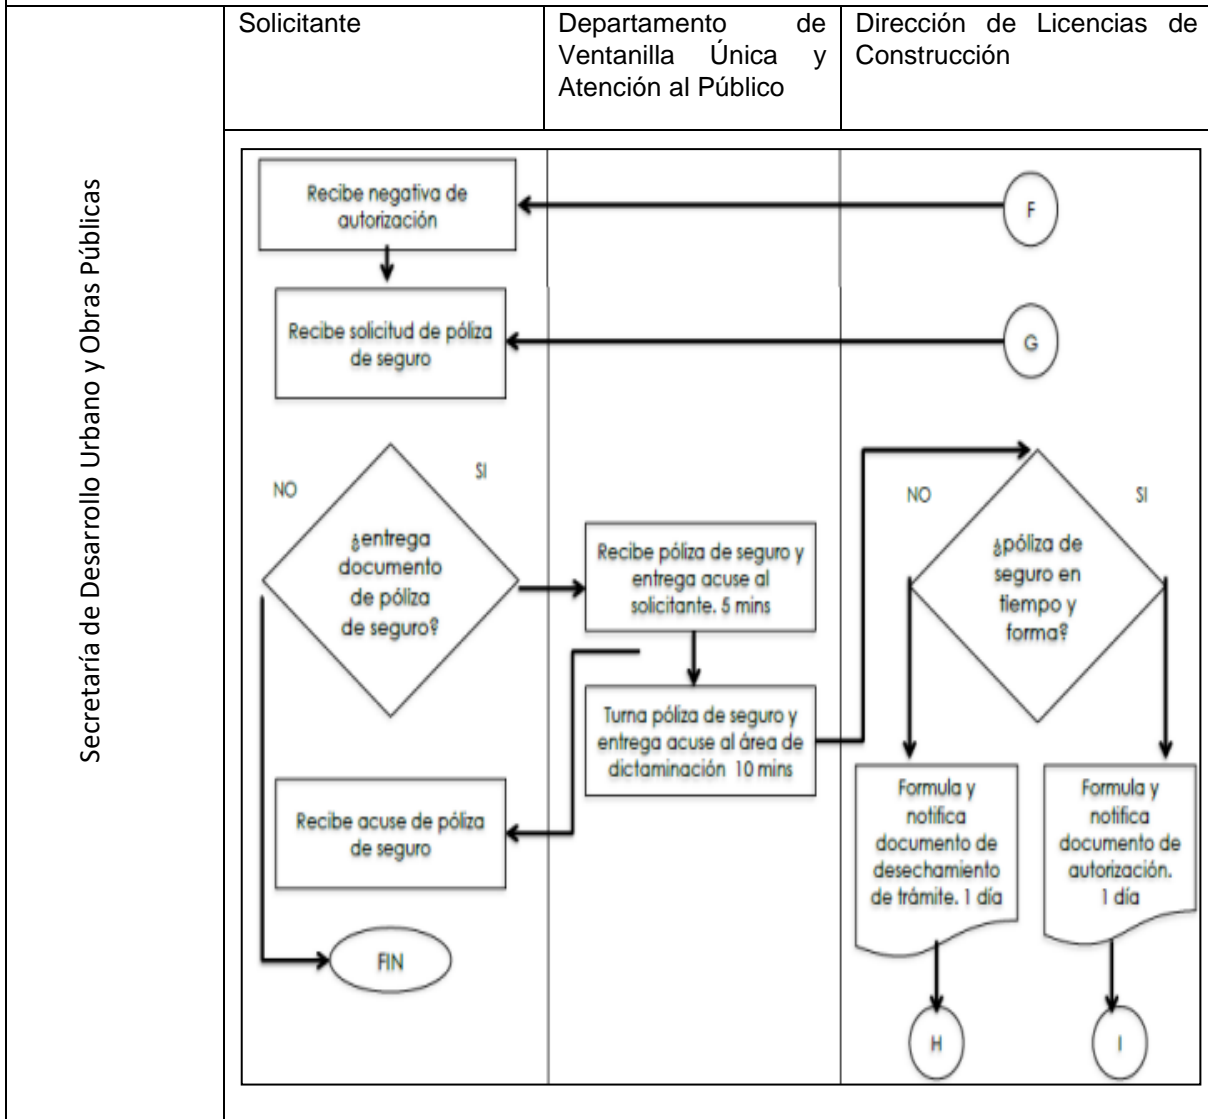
Secretaría de Desarrollo Urbano y Obras Públicas

| Solicitante | Departamento de Ventanilla Única y Atención al Público | Dirección de Licencias de Construcción |
|---|---|---|

Recibe negativa de autorización

F

Recibe solicitud de póliza de seguro

G

NO

SI

¿entrega documento de póliza de seguro?

Recibe póliza de seguro y entrega acuse al solicitante. 5 mins

Turna póliza de seguro y entrega acuse al área de dictaminación 10 mins

NO

SI

¿póliza de seguro en tiempo y forma?

Recibe acuse de póliza de seguro

Formula y notifica documento de desechamiento de trámite. 1 día

Formula y notifica documento de autorización. 1 día

FIN

H

I